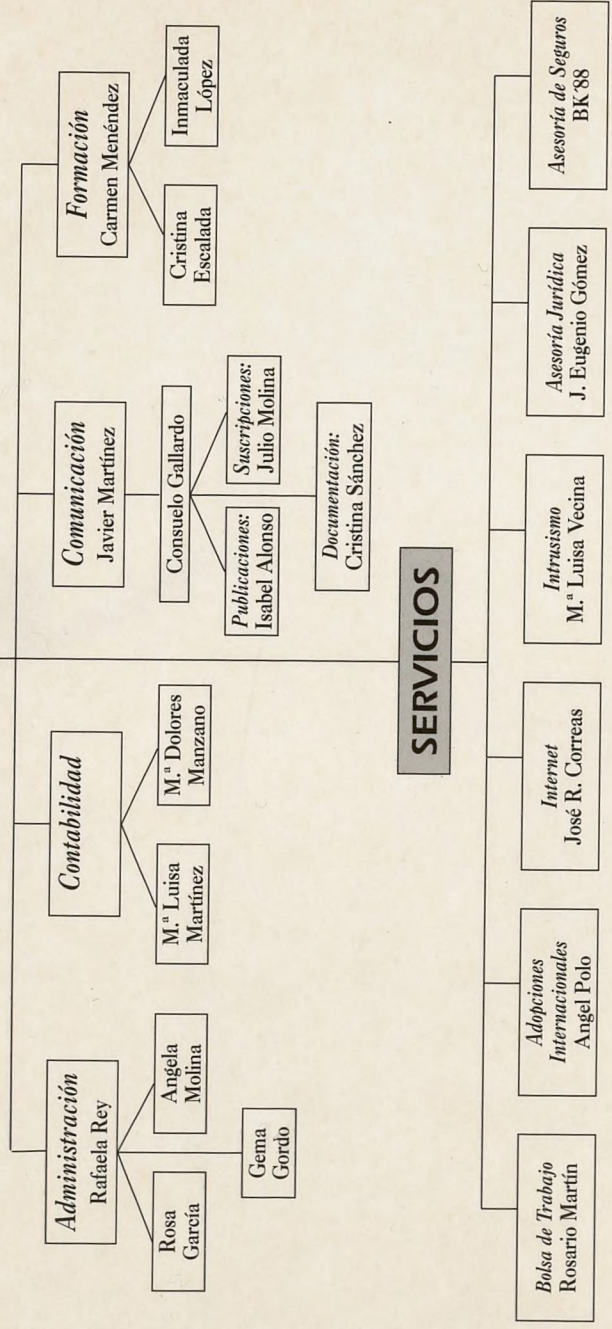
Administración
Rafaela Rey

Rosa
García

Gema
Gordo

Angela
Molina

Contabilidad

M.ª Luisa
Martínez

M.ª Dolores
Manzano

Comunicación
Javier Martínez

Consuelo Gallardo

Publicaciones:
Isabel Alonso

Suscripciones:
Julio Molina

Documentación:
Cristina Sánchez

Formación
Carmen Menéndez

Cristina
Escalada

Inmaculada
López

SERVICIOS

Bolsa de Trabajo
Rosario Martín

Adopciones
Internacionales
Angel Polo

Internet
José R. Correas

Intrusismo
M.ª Luisa Vecina

Asesoría Jurídica
J. Eugenio Gómez

Asesoría de Seguros
BK'88